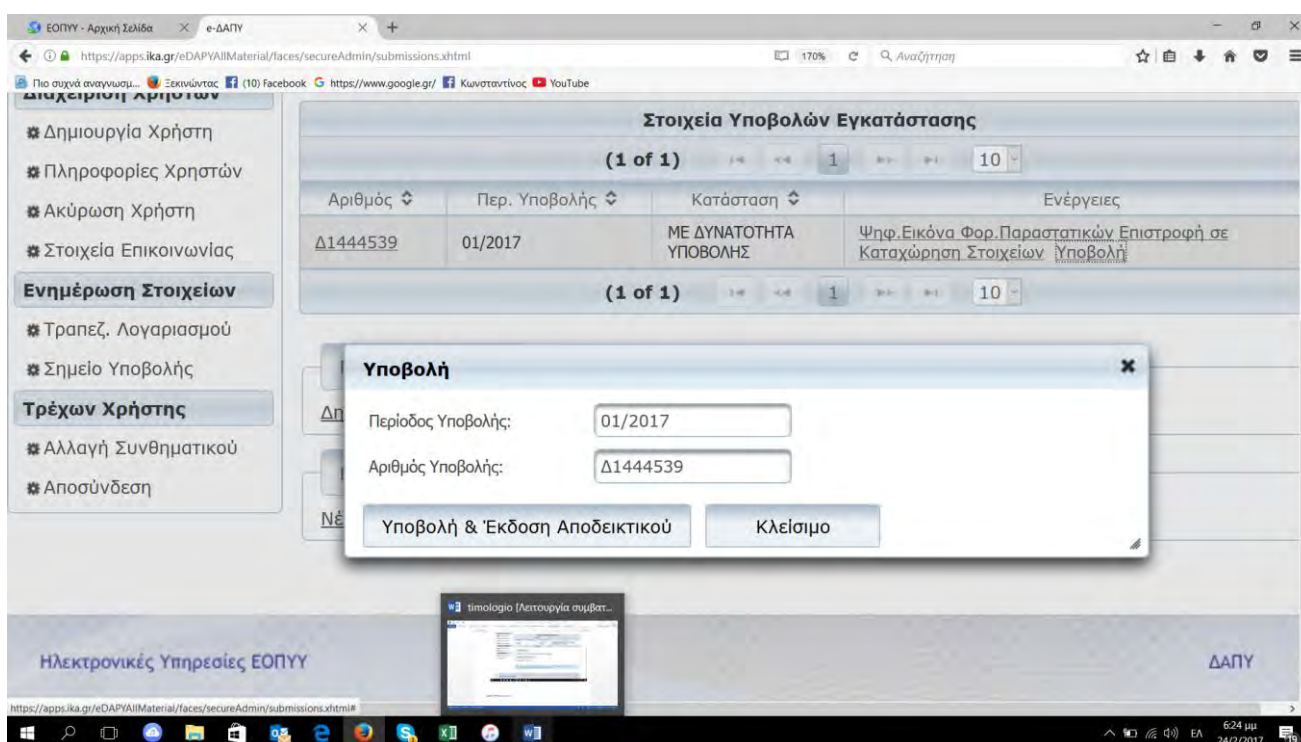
ΕΟΠΥΥ - Αρχική Σελίδα
e-ΔΑΠΥ
https://apps.ika.gr/eDAPYAllMaterial/faces/secureAdmin/submissions.xhtml
170%
Αναζήτηση
Πιο συχνά αναγνωσμ... Ξεκινώντας (10) Facebook https://www.google.gr/ Κωνσταντίνος YouTube

Διαχείριση Χρηστών
Δημιουργία Χρήστη
Πληροφορίες Χρηστών
Ακύρωση Χρήστη
Στοιχεία Επικοινωνίας
Ενημέρωση Στοιχείων
Τραπεζ. Λογαριασμού
Σημείο Υποβολής
Τρέχων Χρήστης
Αλλαγή Συνθηματικού
Αποσύνδεση

Στοιχεία Υποβολών Εγκατάστασης
(1 of 1) 1 10

| Αριθμός | Περ. Υποβολής | Κατάσταση | Ενέργειες |
|---|---|---|---|
| Δ1444539 | 01/2017 | ΜΕ ΔΥΝΑΤΟΤΗΤΑ ΥΠΟΒΟΛΗΣ | Ψηφ.Εικόνα Φορ.Παραστατικών Επιστροφή σε Καταχώρηση Στοιχείων Υποβολή |

(1 of 1) 1 10

Δη
Νέ

Υποβολή
Περίοδος Υποβολής: 01/2017
Αριθμός Υποβολής: Δ1444539
Υποβολή & Έκδοση Αποδεικτικού
Κλείσιμο

timologio [Λειτουργία συμβατ...

Ηλεκτρονικές Υπηρεσίες ΕΟΠΥΥ
ΔΑΠΥ
https://apps.ika.gr/eDAPYAllMaterial/faces/secureAdmin/submissions.xhtml#
ΕΛ 6:24 μμ 24/2/2017